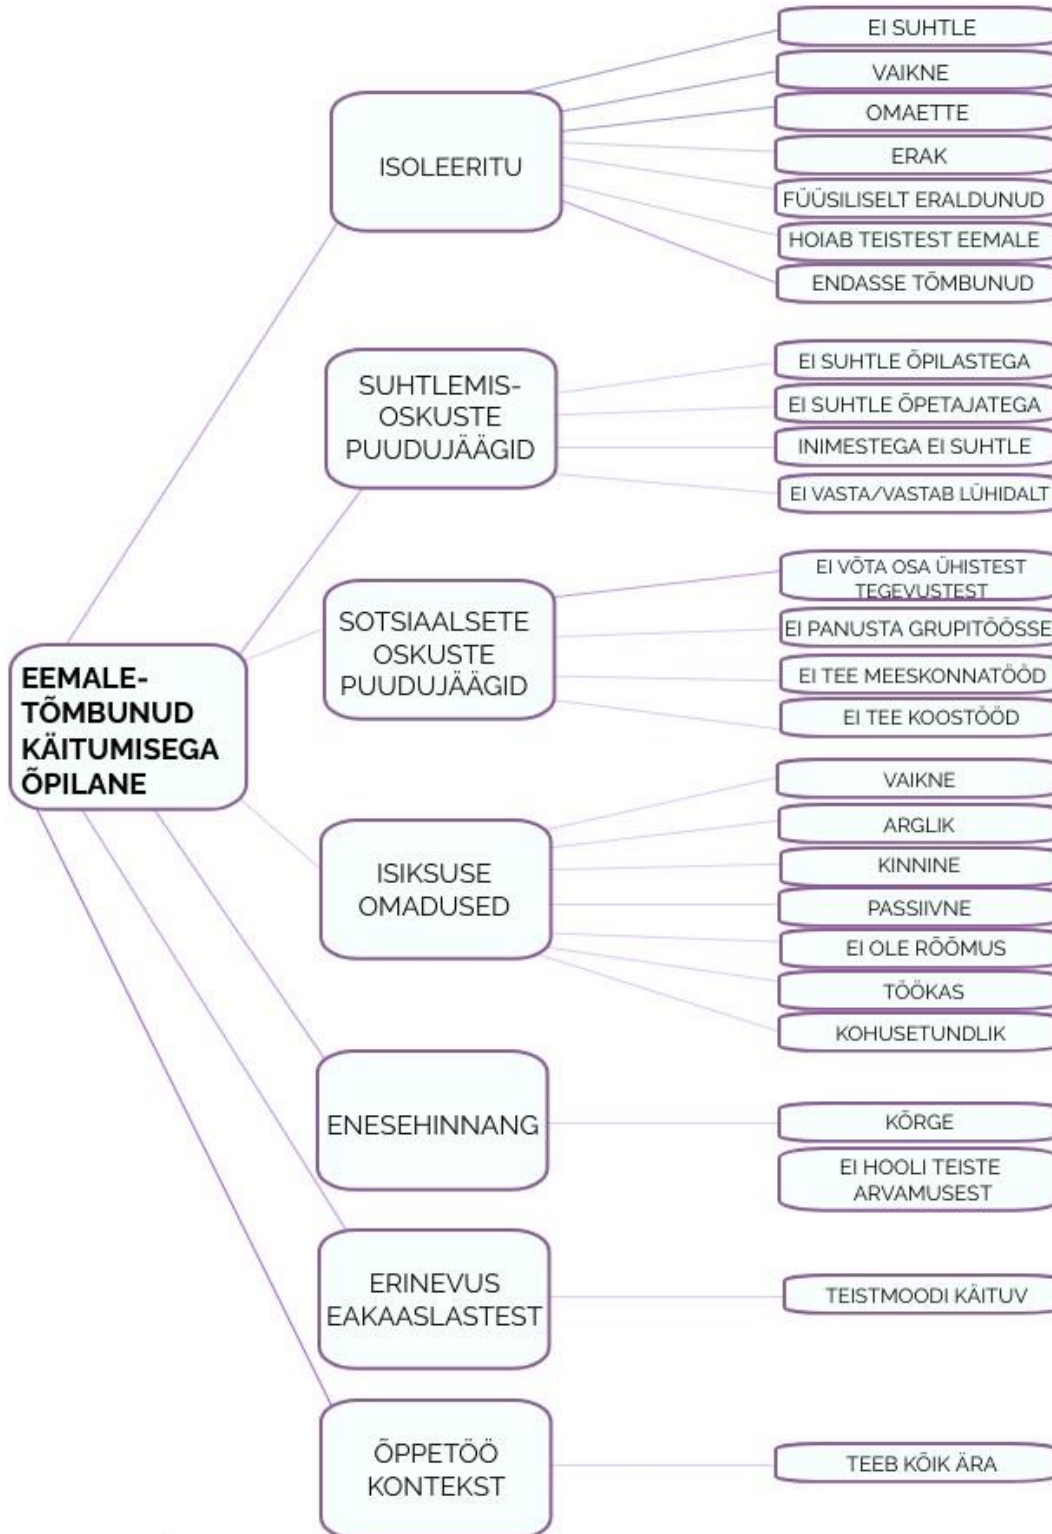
EEMALE-TÕMBUNUD KÄITUMISEGA ÕPILANE

ISOLEERITU
EI SUHTLE
VAIKNE
OMAETTE
ERAK
FÜÜSILISELT ERALDUNUD
HOIAB TEISTEST EEMALE
ENDASSE TÕMBUNUD

SUHTLEMIS-OSKUSTE PUUDUJÄÄGID
EI SUHTLE ÕPILASTEGA
EI SUHTLE ÕPETAJATEGA
INIMESTEGA EI SUHTLE
EI VASTA/VASTAB LÜHIDALT

SOTSIAALSETE OSKUSTE PUUDUJÄÄGID
EI VÕTA OSA ÜHISTEST TEGEVUSTEST
EI PANUSTA GRUPITÖÖSSE
EI TEE MEESKONNATÖÖD
EI TEE KOOSTÖÖD

ISIKSUSE OMADUSED
VAIKNE
ARGLIK
KINNINE
PASSIIVNE
EI OLE RÕÕMUS
TÖÖKAS
KOHUSETUNDLIK

ENESEHINNANG
KÕRGE
EI HOOLI TEISTE ARVAMUSEST

ERINEVUS EAKAASLASTEST
TEISTMOODI KÄITUV

ÕPPETÖÖ KONTEKST
TEEB KÕIK ÄRA